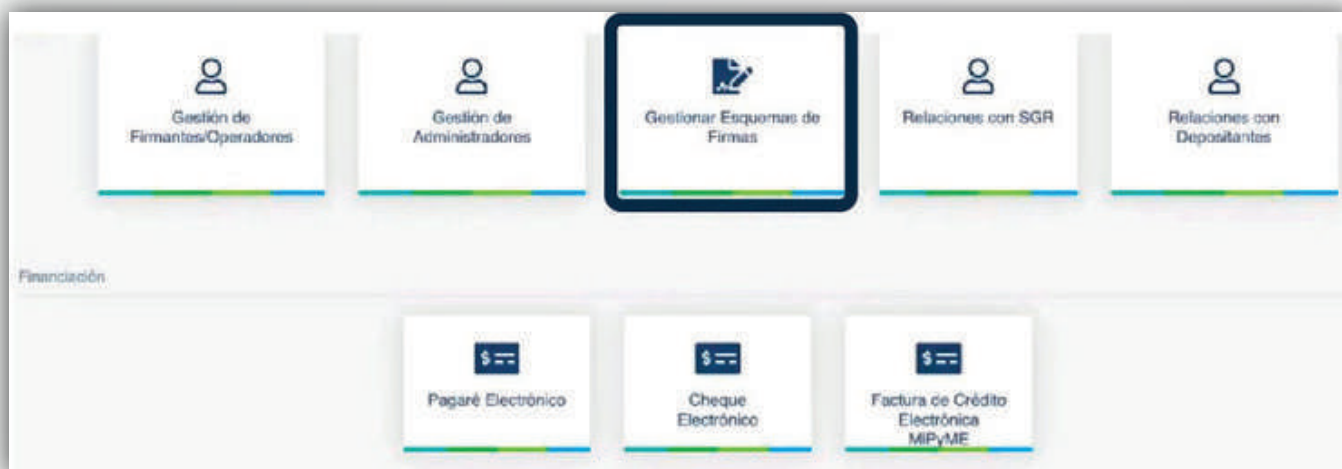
Gestión de Firmantes/Operadores

Gestión de Administradores

Gestionar Esquemas de Firmas

Relaciones con SGR

Relaciones con Depositantes

Financiación

Pagaré Electrónico

Cheque Electrónico

Factura de Crédito Electrónica MiPyME